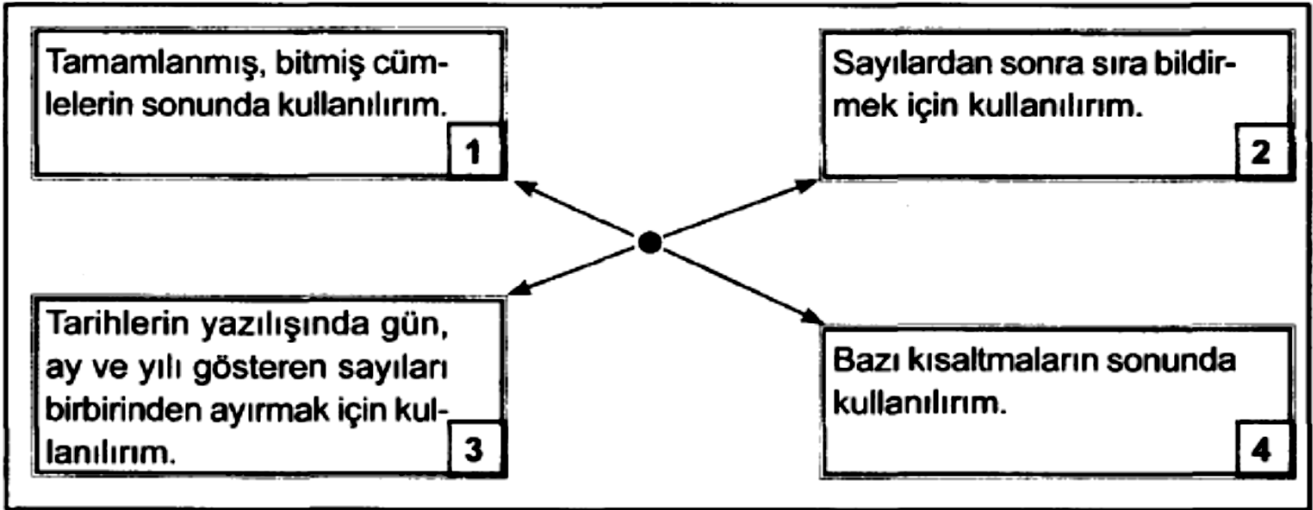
Tamamlanmış, bitmiş cümlelerin sonunda kullanılırım.

1

Sayılardan sonra sıra bildirmek için kullanılırım.

2

Tarihlerin yazılışında gün, ay ve yılı gösteren sayıları birbirinden ayırmak için kullanılırım.

3

Bazı kısaltmaların sonunda kullanılırım.

4